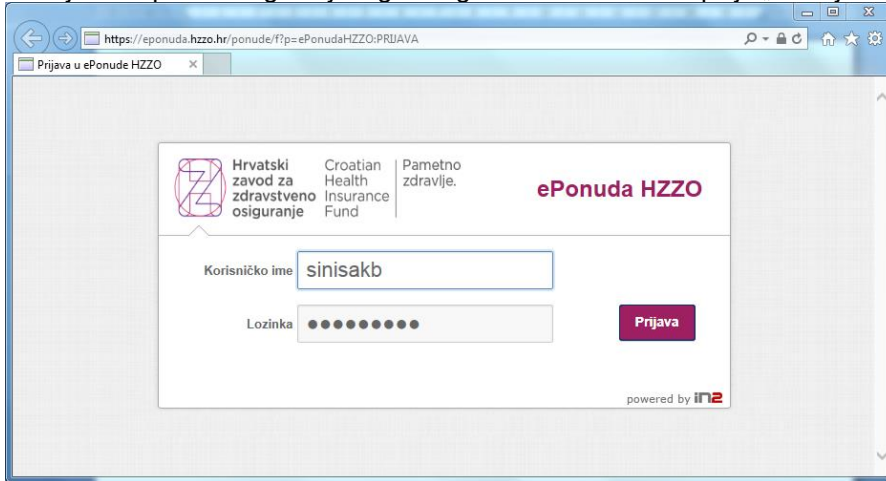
https://eponuda.hzzo.hr/ponude/f?p=ePonudaHZZO:PRIJAVA

Prijava u ePonude HZZO

Hrvatski zavod za zdravstveno osiguranje

Croatian Health Insurance Fund

Pametno zdravlje.

ePonuda HZZO

Korisničko ime sinisakb

Lozinka ●●●●●●●●●

Prijava

powered by in2